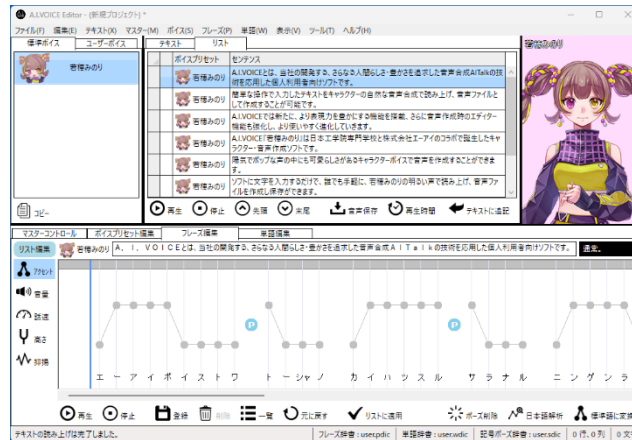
A.I.VOICE Editor - (新規プロジェクト) *

ファイル(F) 編集(E) テキスト(X) マスター(M) ボイス(S) フレーズ(P) 単語(W) 表示(V) ツール(T) ヘルプ(H)

標準ボイス | ユーザーボイス

琴葉みのり

コピー

テキスト | リスト

| | ボイスプリセット | センテンス |
|---|---|---|
| ▶ | 琴葉みのり | A.I.VOICEとは、当社の開発する、さらなる人間らしさ・豊かさを追求した音声合成AITalkの技術を応用した個人利用者向けソフトです。 |
| | 琴葉みのり | 簡単な操作で入力したテキストをキャラクターの自然な音声合成で読み上げ、音声ファイルとして作成することが可能です。 |
| | 琴葉みのり | A.I.VOICEでは新たに、より表現力を豊かにする機能を搭載。さらに音声作成時の便利な機能も強化し、より使いやすく進化しています。 |
| | 琴葉みのり | A.I.VOICE「琴葉みのり」は日本工学院専門学校と株式会社エーアイのコラボで誕生したキャラクター・音声作成ソフトです。 |
| | 琴葉みのり | 陽気でポップな声の中にも可愛らしさがあるキャラクターボイスで音声を作成することができます。 |
| | 琴葉みのり | ソフトに文字を入力するだけで、誰でも手軽に、琴葉みのりの明るい声で読み上げ、音声ファイルを作成し保存ができます。 |

再生 停止 先頭 末尾 音声保存 再生時間 テキストに追記

琴葉みのり

マスターコントロール | ボイスプリセット編集 | フレーズ編集 | 単語編集

リスト編集 琴葉みのり Ａ．Ｉ．ＶＯＩＣＥとは、当社の開発する、さらなる人間らしさ・豊かさを追求した音声合成ＡＩＴａｌｋの技術を応用した個人利用者向けソフトです。 速度.

アクセント
音量
話速
高さ
抑揚

P P

エ ー ア イ ボ イ ス ト ワ ー ト ー シャ ノ カ イ ハ ツ ス ル サ ラ ナ ル ニ ン ゲ ン ラ

再生 停止 登録 削除 一覧 元に戻す リストに適用 ポーズ削除 日本語解析 標準値に変換

テキストの読み上げは完了しました。 フレーズ辞書：user.pdic 単語辞書：user.wdic 記号ポーズ辞書：user.sdic 0 行, 0 列 0 文字